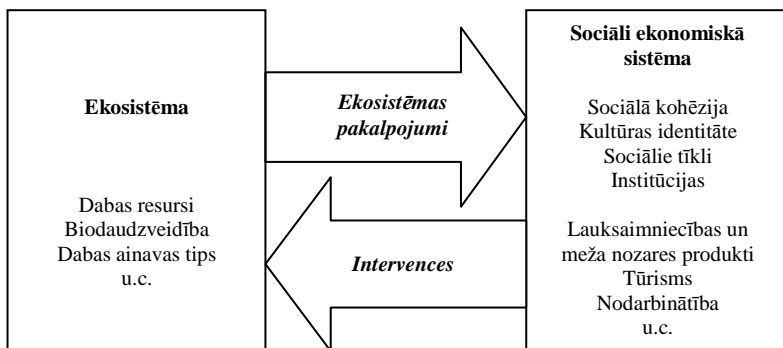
Ekosistēma

Dabas resursi
Biodaudzveidība
Dabas ainavas tips
u.c.

Ekosistēmas pakalpojumi

Intervences

Sociāli ekonomiskā sistēma

Sociālā kohēzija
Kultūras identitāte
Sociālie tīkli
Institūcijas

Lauksaimniecības un meža nozares produkti
Tūrisms
Nodarbinātība
u.c.